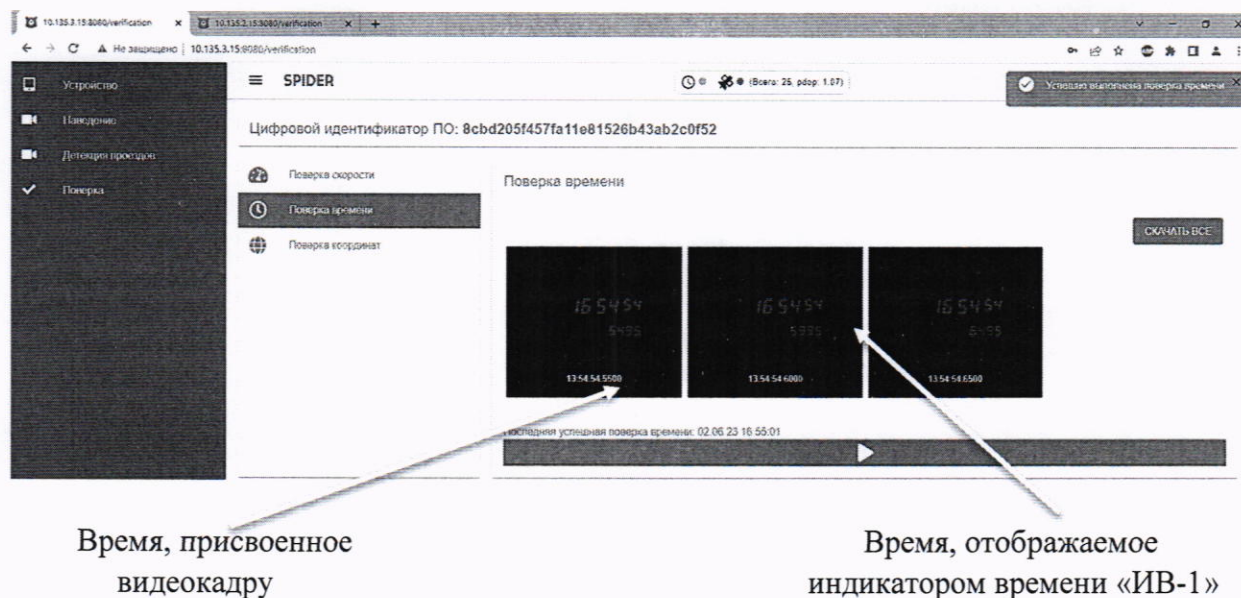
10.135.3.15:8080/verification × 10.135.3.15:8080/verification × +

← → C ▲ Не защищено | 10.135.3.15:8080/verification

Устройство

Наведение

Детекция проездов

Поверка

≡ SPIDER

(Всего: 25, pdop: 1.07)

Успешно выполнена поверка времени ×

Цифровой идентификатор ПО: 8cbd205f457fa11e81526b43ab2c0f52

Поверка скорости

Поверка времени

Поверка координат

Поверка времени

СКАЧАТЬ ВСЕ

165454
5495
13:54:54.5500

165454
5995
13:54:54.6000

165454
6495
13:54:54.6500

Последняя успешная поверка времени: 02.06.23 16:55:01

Время, присвоенное видеокадру

Время, отображаемое индикатором времени «ИВ-1»